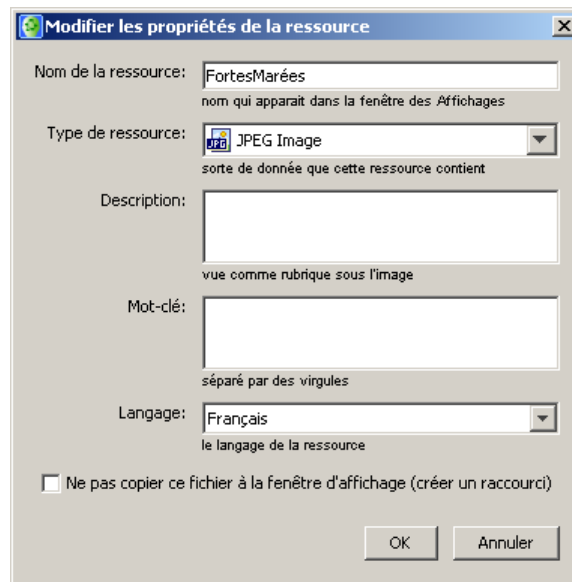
Modifier les propriétés de la ressource

Nom de la ressource: FortesMarées
nom qui apparait dans la fenêtre des Affichages

Type de ressource: JPEG Image
sorte de donnée que cette ressource contient

Description:
vue comme rubrique sous l'image

Mot-clé:
séparé par des virgules

Langage: Français
le langage de la ressource

Ne pas copier ce fichier à la fenêtre d'affichage (créer un raccourci)

OK Annuler